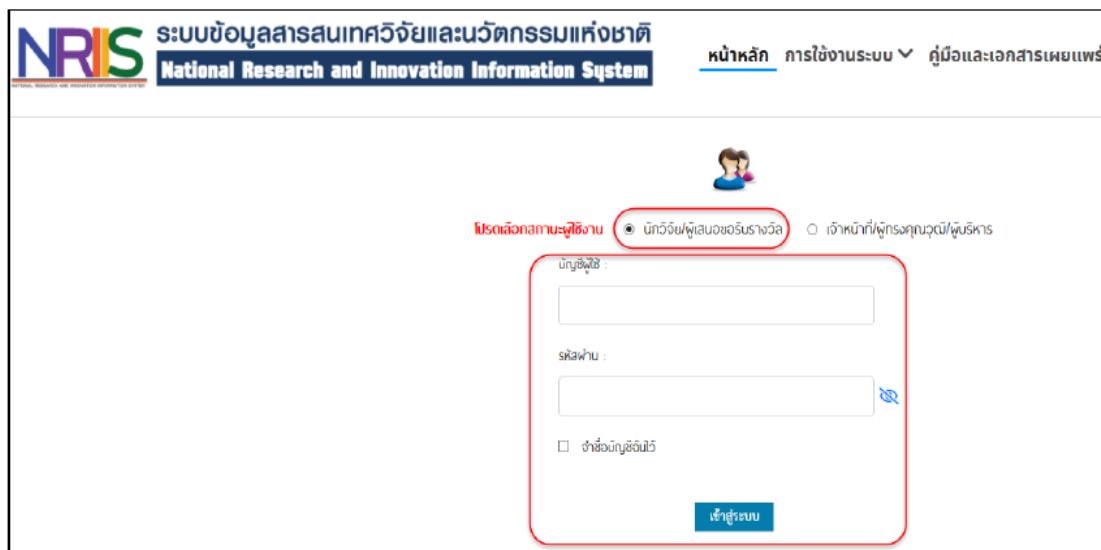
NRIIS ระบบข้อมูลสารสนเทศวิจัยและนวัตกรรมแห่งชาติ
National Research and Innovation Information System
NATIONAL RESEARCH AND INNOVATION INFORMATION SYSTEM

หน้าหลัก การใช้งานระบบ คู่มือและเอกสารเผยแพร่

โปรดเลือกสถานะผู้ใช้งาน นักวิจัย/ผู้เสนอขอรับรางวัล เจ้าหน้าที่/ผู้ทรงคุณวุฒิ/ผู้บริหาร

บัญชีผู้ใช้ :

รหัสผ่าน :

จำชื่อบัญชีฉันไว้

เข้าสู่ระบบ